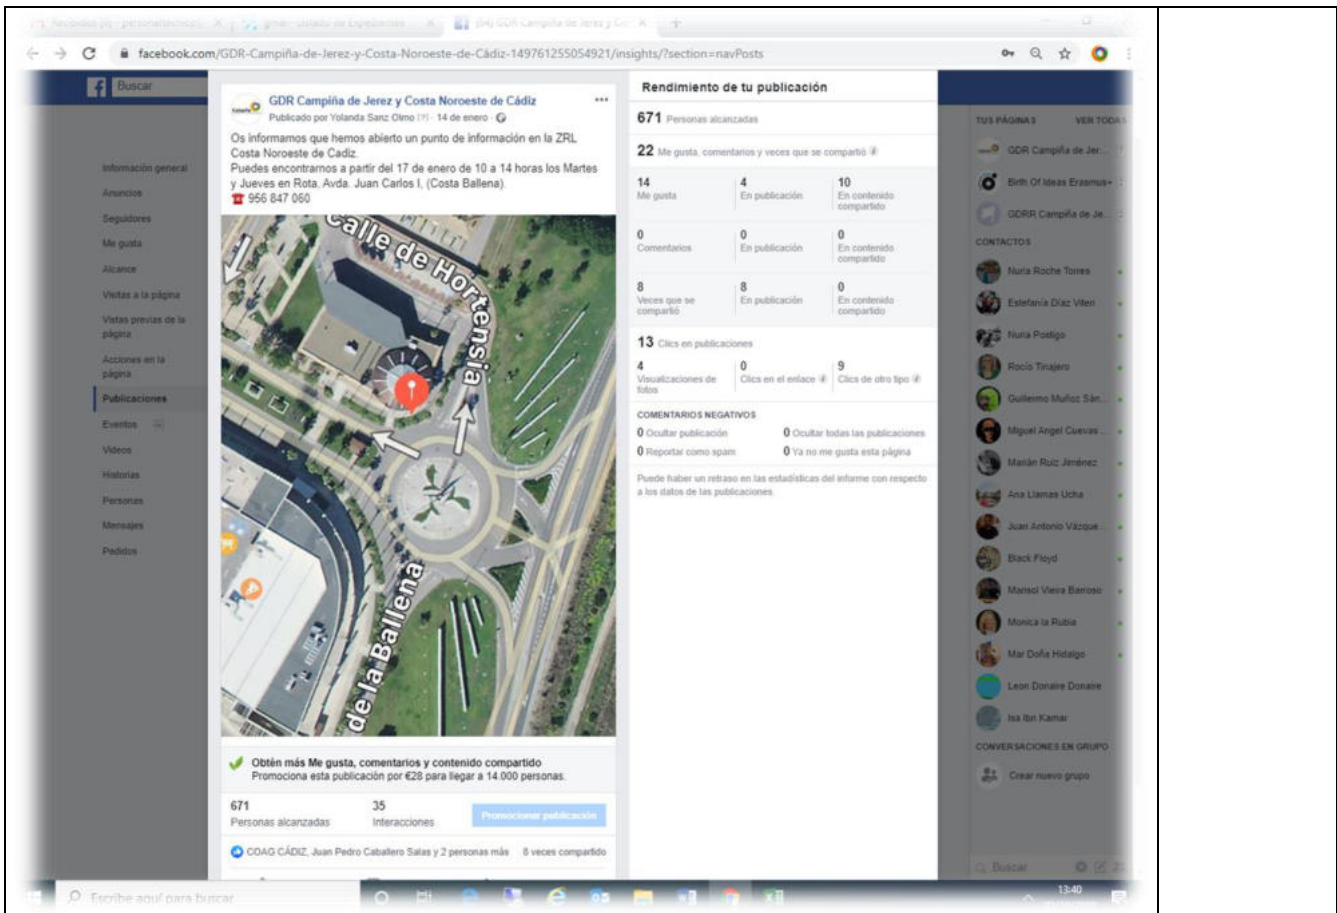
facebook.com/GDR-Campiña-de-Jerez-y-Costa-Noroeste-de-Cádiz-149761255054921/insights/?section=navPosts

Buscar

Información general
Anuncios
Seguidores
Me gusta
Alcance
Visitas a la página
Vistas previas de la página
Acciones en la página
Publicaciones
Eventos
Vídeos
Historias
Personas
Mensajes
Pedidos

GDR Campiña de Jerez y Costa Noroeste de Cádiz
Publicado por Yolanda Sanz Olmo [?] · 14 de enero ·

Os informamos que hemos abierto un punto de información en la ZRL Costa Noroeste de Cadiz.
Puedes encontrarnos a partir del 17 de enero de 10 a 14 horas los Martes y Jueves en Rota, Avda. Juan Carlos I, (Costa Ballena).
956 847 060

Calle de Hortensia
de la Ballena

Obtén más Me gusta, comentarios y contenido compartido
Promociona esta publicación por €28 para llegar a 14.000 personas.

671
Personas alcanzadas
35
Interacciones
Promocionar publicación

COAG CÁDIZ, Juan Pedro Caballero Salas y 2 personas más 8 veces compartido

Rendimiento de tu publicación

671 Personas alcanzadas

22 Me gusta, comentarios y veces que se compartió

| 14 Me gusta | 4 En publicación | 10 En contenido compartido |
|---|---|---|
| 0 Comentarios | 0 En publicación | 0 En contenido compartido |
| 8 Veces que se compartió | 8 En publicación | 0 En contenido compartido |

13 Clics en publicaciones

| 4 Visualizaciones de fotos | 0 Clics en el enlace | 9 Clics de otro tipo |
|---|---|---|

COMENTARIOS NEGATIVOS
0 Ocultar publicación
0 Ocultar todas las publicaciones
0 Reportar como spam
0 Ya no me gusta esta página

Puede haber un retraso en las estadísticas del informe con respecto a los datos de las publicaciones.

TUS PÁGINAS VER TODAS
GDR Campiña de Jer...
Birth Of Ideas Erasmus+
GDRR Campiña de Je...
CONTACTOS
Nuria Roche Torres
Estefanía Díaz Viteri
Nuria Postigo
Rocío Tinajero
Guillermo Muñoz Sán...
Miguel Angel Cuevas ...
Marián Ruiz Jiménez
Ana Llamas Ucha
Juan Antonio Vázque...
Black Floyd
Marisol Vieira Barroso
Monica la Rubia
Mar Doña Hidalgo
Leon Donaire Donaire
Isa Ibn Kamar
CONVERSACIONES EN GRUPO
Crear nuevo grupo
Buscar

Escribe aquí para buscar
13:40